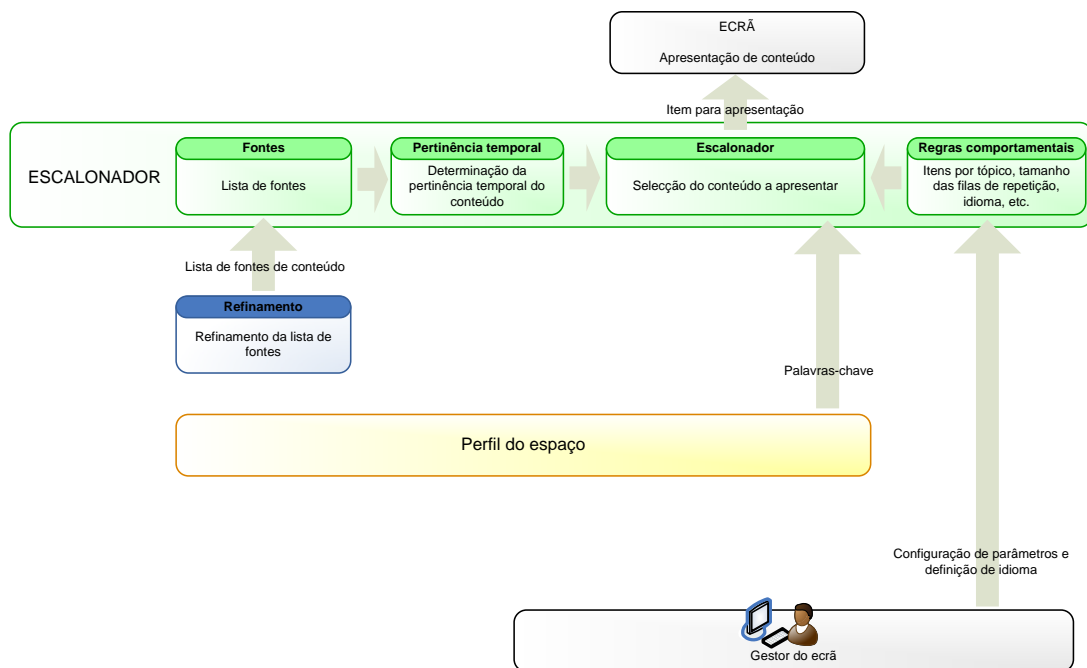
ECRÃ

Apresentação de conteúdo

Item para apresentação

ESCALONADOR

Fontes

Lista de fontes

Pertinência temporal

Determinação da pertinência temporal do conteúdo

Escalonador

Selecção do conteúdo a apresentar

Regras comportamentais

Itens por tópico, tamanho das filas de repetição, idioma, etc.

Lista de fontes de conteúdo

Refinamento

Refinamento da lista de fontes

Palavras-chave

Perfil do espaço

Configuração de parâmetros e definição de idioma

Gestor do ecrã